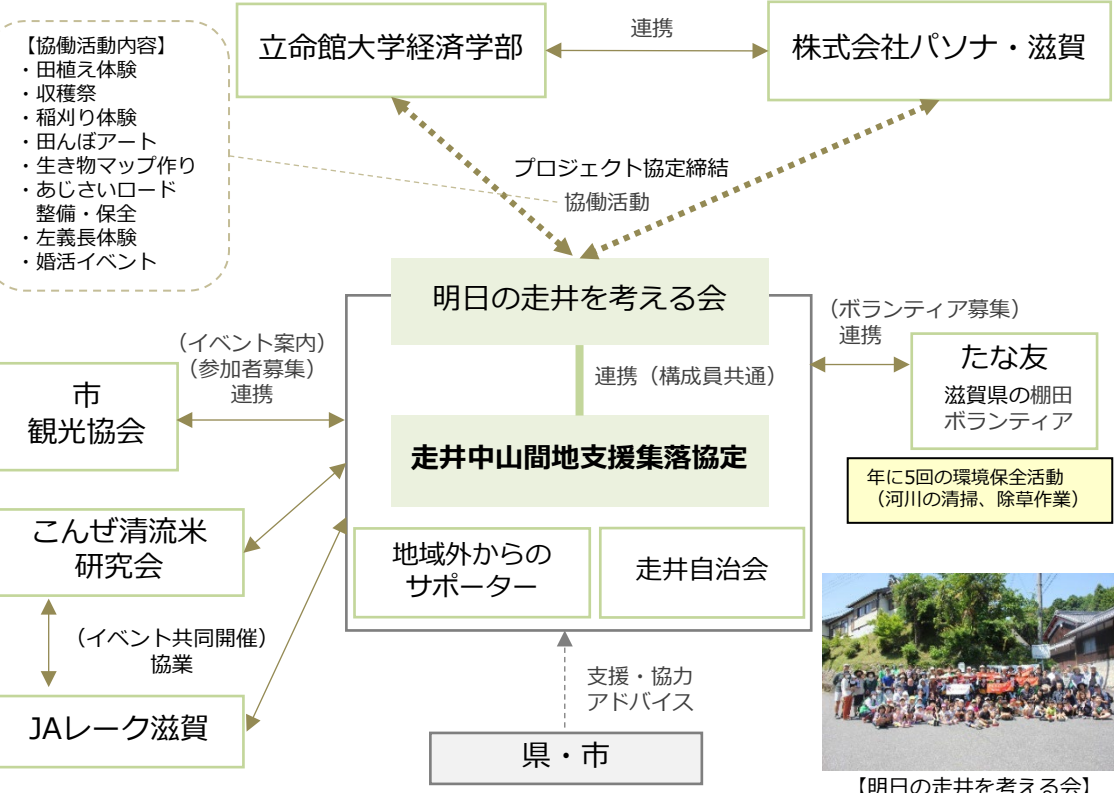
【協働活動内容】
・田植え体験
・収穫祭
・稲刈り体験
・田んぼアート
・生き物マップ作り
・あじさいロード整備・保全
・左義長体験
・婚活イベント

立命館大学経済学部

連携

株式会社パソナ・滋賀

プロジェクト協定締結
協働活動

明日の走井を考える会

連携（構成員共通）

走井中山間地支援集落協定

地域外からのサポーター

走井自治会

（ボランティア募集）
連携

たな友
滋賀県の棚田ボランティア

年に5回の環境保全活動
（河川の清掃、除草作業）

（イベント案内）
（参加者募集）
連携

市
観光協会

こんぜ清流米研究会

（イベント共同開催）
協業

JAレーク滋賀

支援・協力
アドバイス

県・市

【明日の走井を考える会】